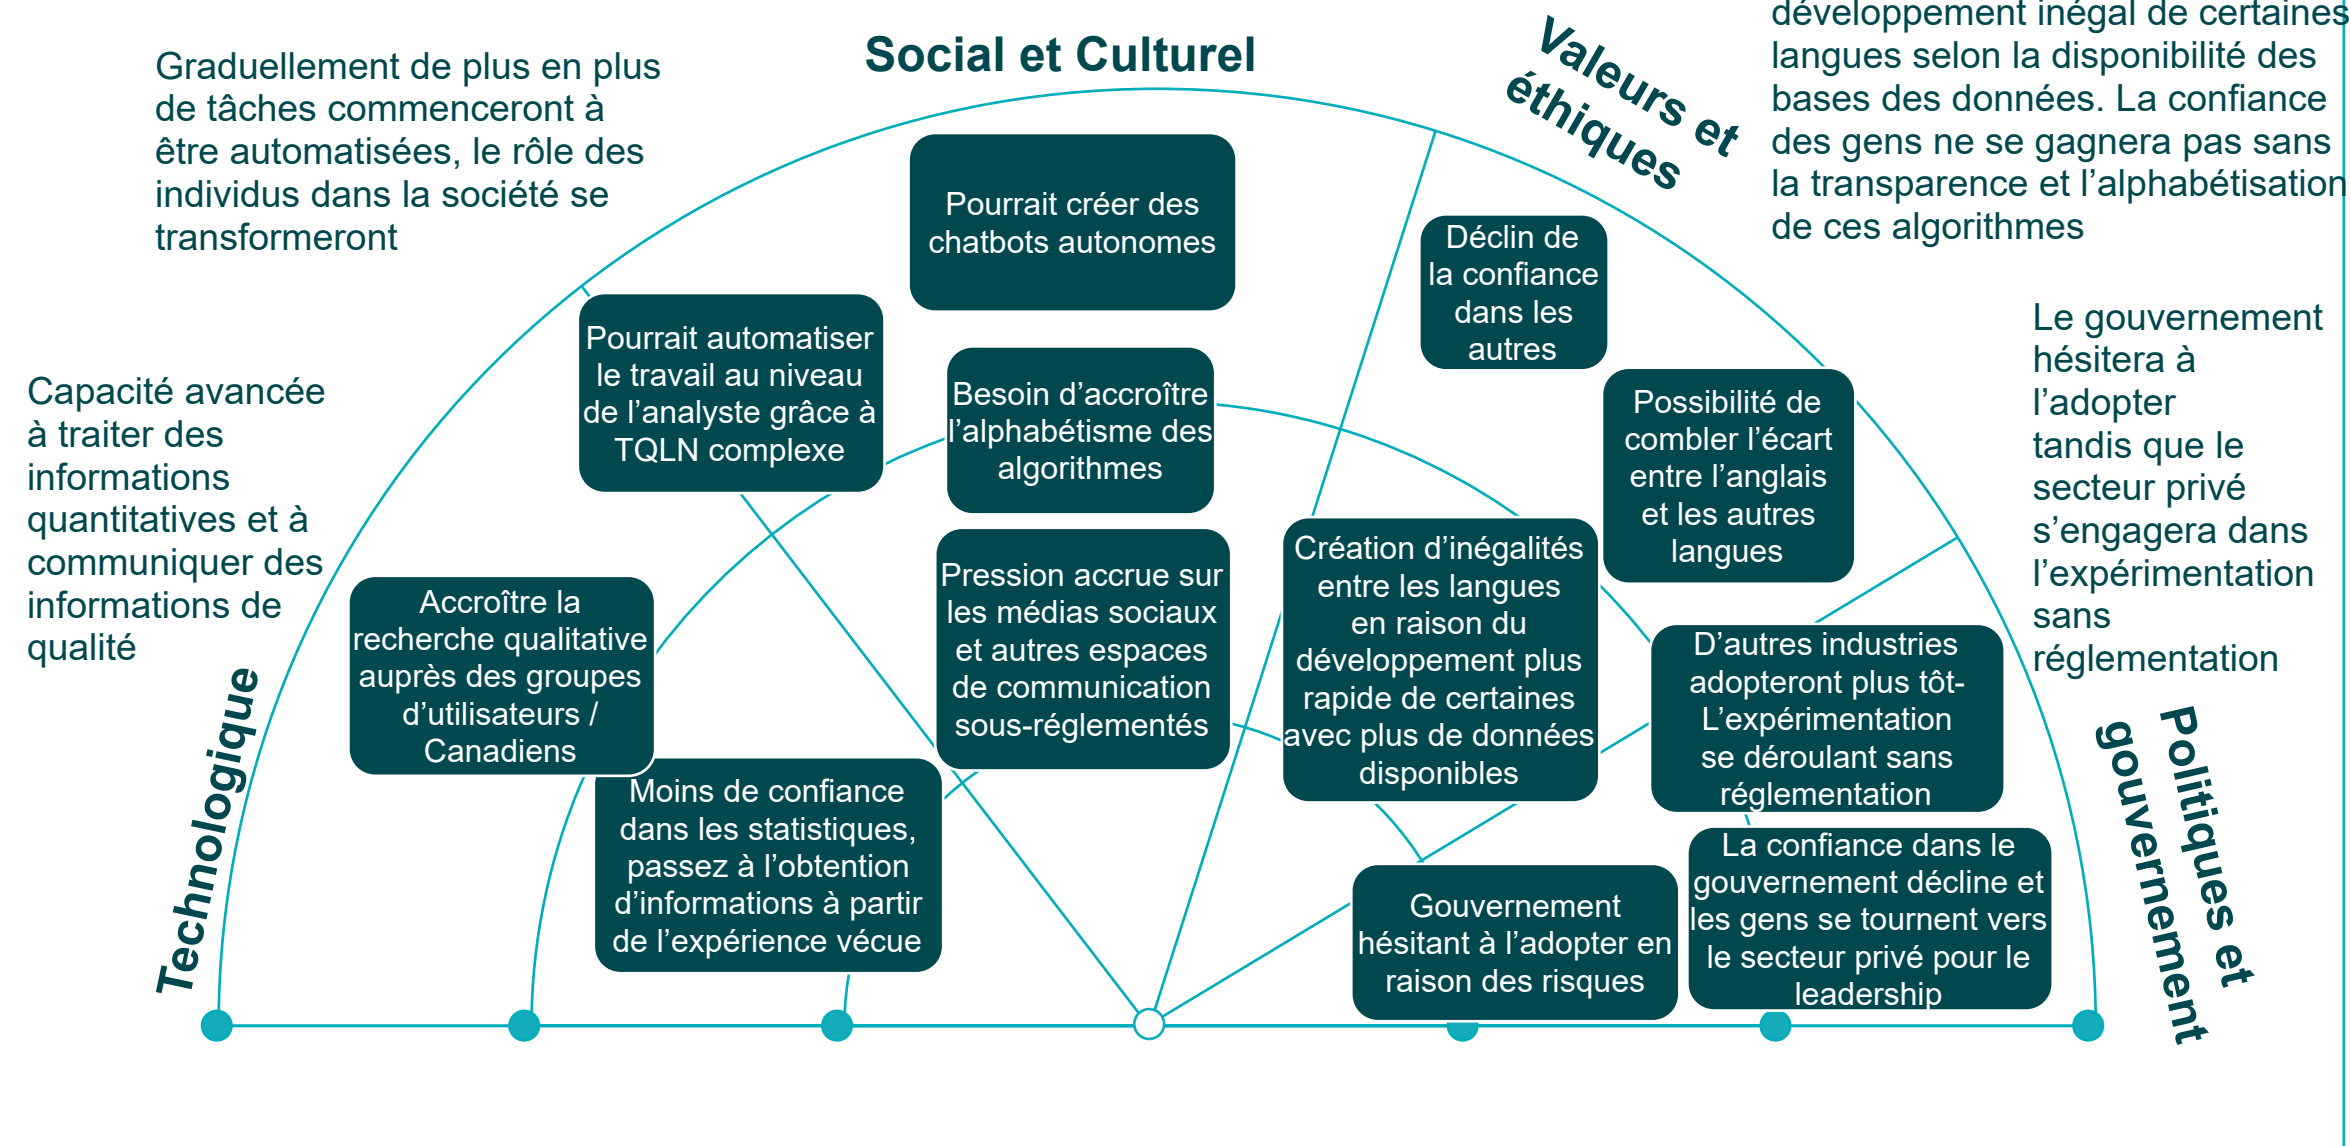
Graduellement de plus en plus de tâches commenceront à être automatisées, le rôle des individus dans la société se transformeront

Social et Culturel

Valeurs et éthiques

développement inégal de certaines langues selon la disponibilité des bases des données. La confiance des gens ne se gagnera pas sans la transparence et l'alphabétisation de ces algorithmes

Pourrait créer des chatbots autonomes

Déclin de la confiance dans les autres

Le gouvernement hésitera à l'adopter tandis que le secteur privé s'engagera dans l'expérimentation sans réglementation

Capacité avancée à traiter des informations quantitatives et à communiquer des informations de qualité

Pourrait automatiser le travail au niveau de l'analyste grâce à TQLN complexe

Besoin d'accroître l'alphabétisme des algorithmes

Possibilité de combler l'écart entre l'anglais et les autres langues

Accroître la recherche qualitative auprès des groupes d'utilisateurs / Canadiens

Pression accrue sur les médias sociaux et autres espaces de communication sous-réglementés

Création d'inégalités entre les langues en raison du développement plus rapide de certaines avec plus de données disponibles

D'autres industries adopteront plus tôt- L'expérimentation se déroulant sans réglementation

Technologique

Moins de confiance dans les statistiques, passez à l'obtention d'informations à partir de l'expérience vécue

Gouvernement hésitant à l'adopter en raison des risques

La confiance dans le gouvernement décline et les gens se tournent vers le secteur privé pour le leadership

Politiques et gouvernement